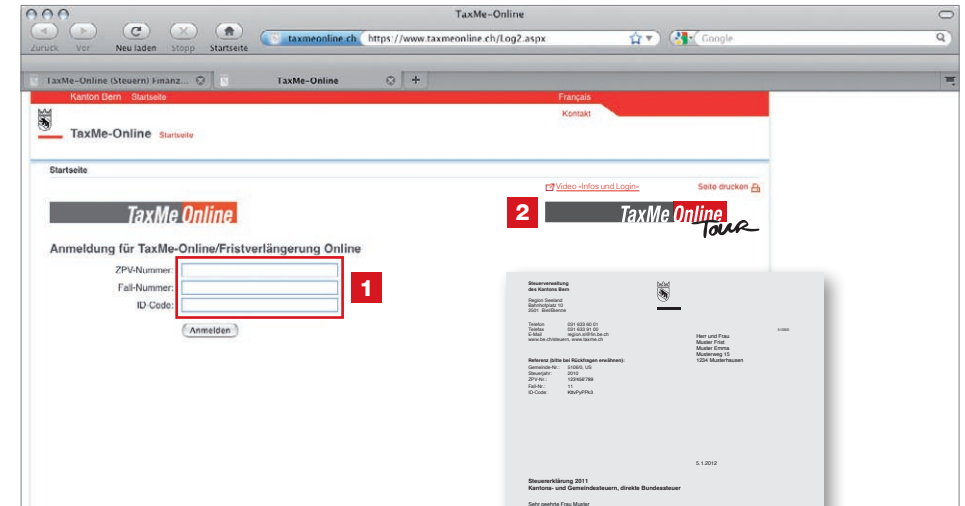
TaxMe-Online

Zurück Vor Neu laden Stopp Startseite

taxmeonline.ch https://www.taxmeonline.ch/Log2.aspx

Google

TaxMe-Online (Steuern) Finanz... TaxMe-Online

Kanton Bern Startseite

Français

Kontakt

TaxMe-Online Startseite

Startseite

Video «Infos und Login»

Seite drucken

TaxMe Online

2

TaxMe Online Tour

Anmeldung für TaxMe-Online/Fristverlängerung Online

ZPV-Nummer:

Fall-Nummer:

ID-Code:

1

Anmelden

Steuerverwaltung des Kantons Bern

Region Seeland
Bahnhofplatz 10
2501 Biel/Bienne

Telefon 031 633 60 01
Telefax 031 633 61 00
E-Mail region.sv@fin.be.ch
www.be.ch/steuern, www.taxme.ch

Herr und Frau
Muster Fritz
Muster Emma
Musterweg 15
1234 Musterhausen

Referenz (bitte bei Rückfragen erwähnen):
Gemeinde-Nr.: 5108/0, US
Steuerjahr: 2010
ZPV-Nr.: 123456789
Fall-Nr.: 11
ID-Code: R8vPyPPk3

5.1.2012

Steuererklärung 2011
Kantons- und Gemeindesteuern, direkte Bundessteuer

Sehr geehrte Frau Muster